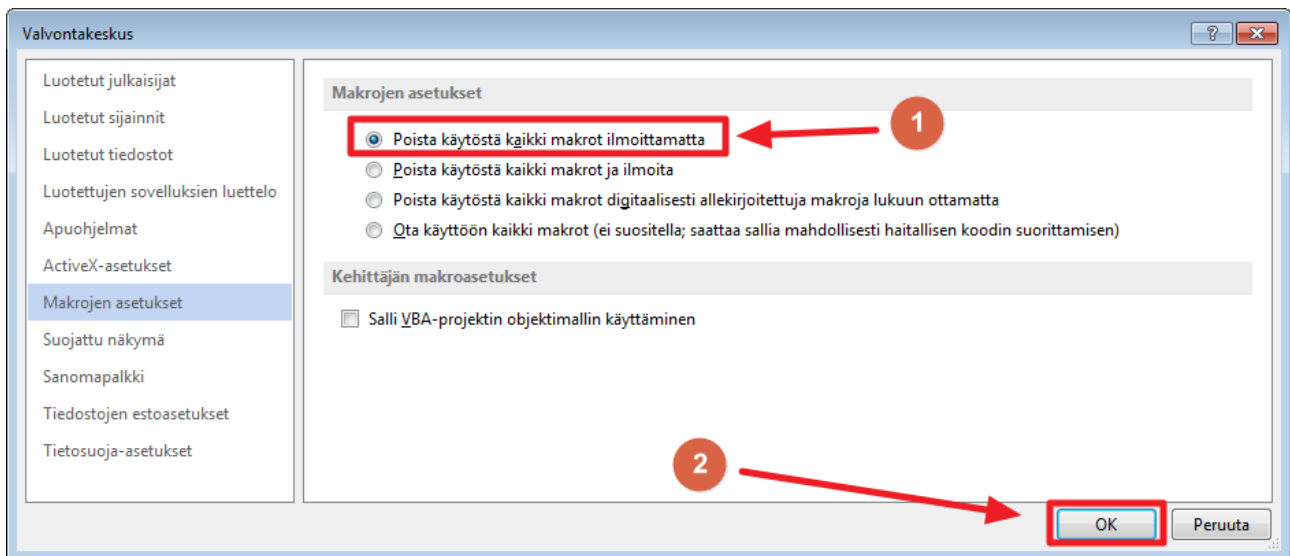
Valvontakeskus

?

Luotetut julkaisijat
Luotetut sijainnit
Luotetut tiedostot
Luotettujen sovelluksien luettelo
Apuohjelmat
ActiveX-asetukset
Makrojen asetukset
Suojattu näkymä
Sanomapalkki
Tiedostojen estoasetukset
Tietosuoja-asetukset

Makrojen asetukset

Poista käytöstä kaikki makrot ilmoittamatta
Poista käytöstä kaikki makrot ja ilmoita
Poista käytöstä kaikki makrot digitaalisesti allekirjoitettuja makroja lukuun ottamatta
Ota käyttöön kaikki makrot (ei suositella; saattaa sallia mahdollisesti haitallisen koodin suorittamisen)

1

Kehittäjän makroasetukset

Salli VBA-projektin objektimallin käyttäminen

2

OK
Peruuta